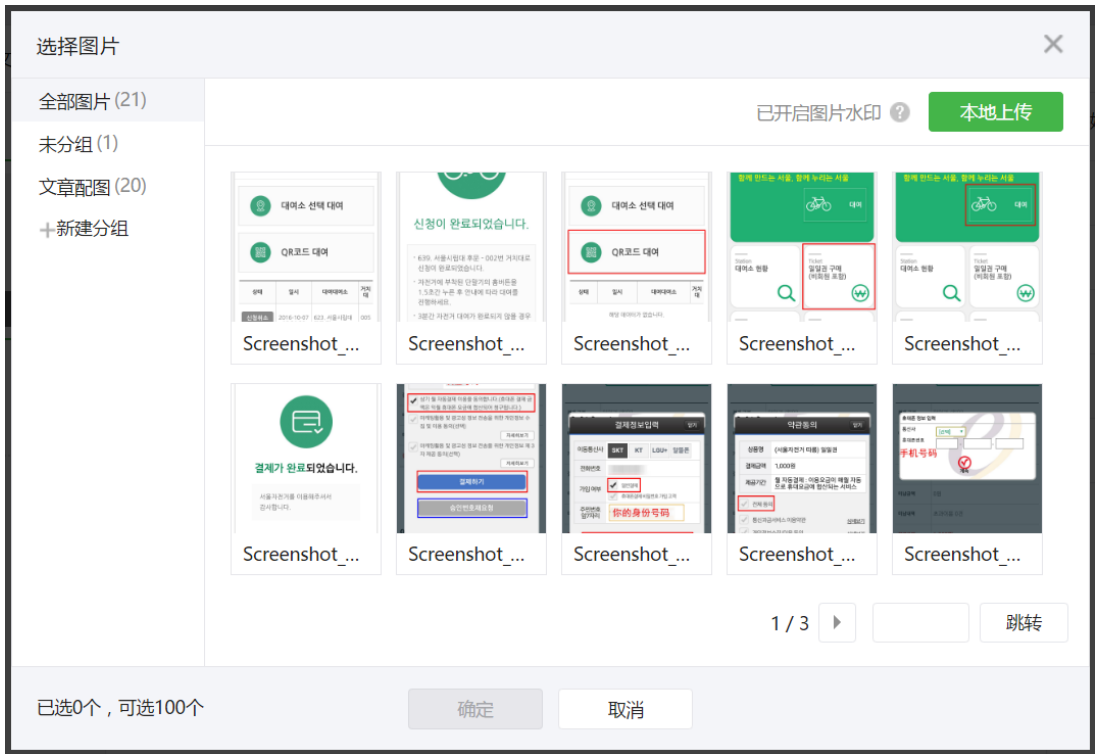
选择图片

全部图片 (21)
未分组 (1)
文章配图 (20)
+新建分组

已开启图片水印 ?
本地上传

대여소 선택 대여
QR코드 대여
Screenshot_...

신청이 완료되었습니다.
Screenshot_...

대여소 선택 대여
QR코드 대여
Screenshot_...

함께 만드는 서울, 함께 누리는 서울
대여
대여소 현황
일일권 구매 (비회원 포함)
Screenshot_...

함께 만드는 서울, 함께 누리는 서울
대여
대여소 현황
일일권 구매 (비회원 포함)
Screenshot_...

결제가 완료되었습니다.
Screenshot_...

결제하기
Screenshot_...

결제정보입력
SKT KT LGU+ 알뜰폰
你的身份号码
Screenshot_...

약관동의
Screenshot_...

手机号码
Screenshot_...

1 / 3
跳转

已选0个，可选100个
确定
取消